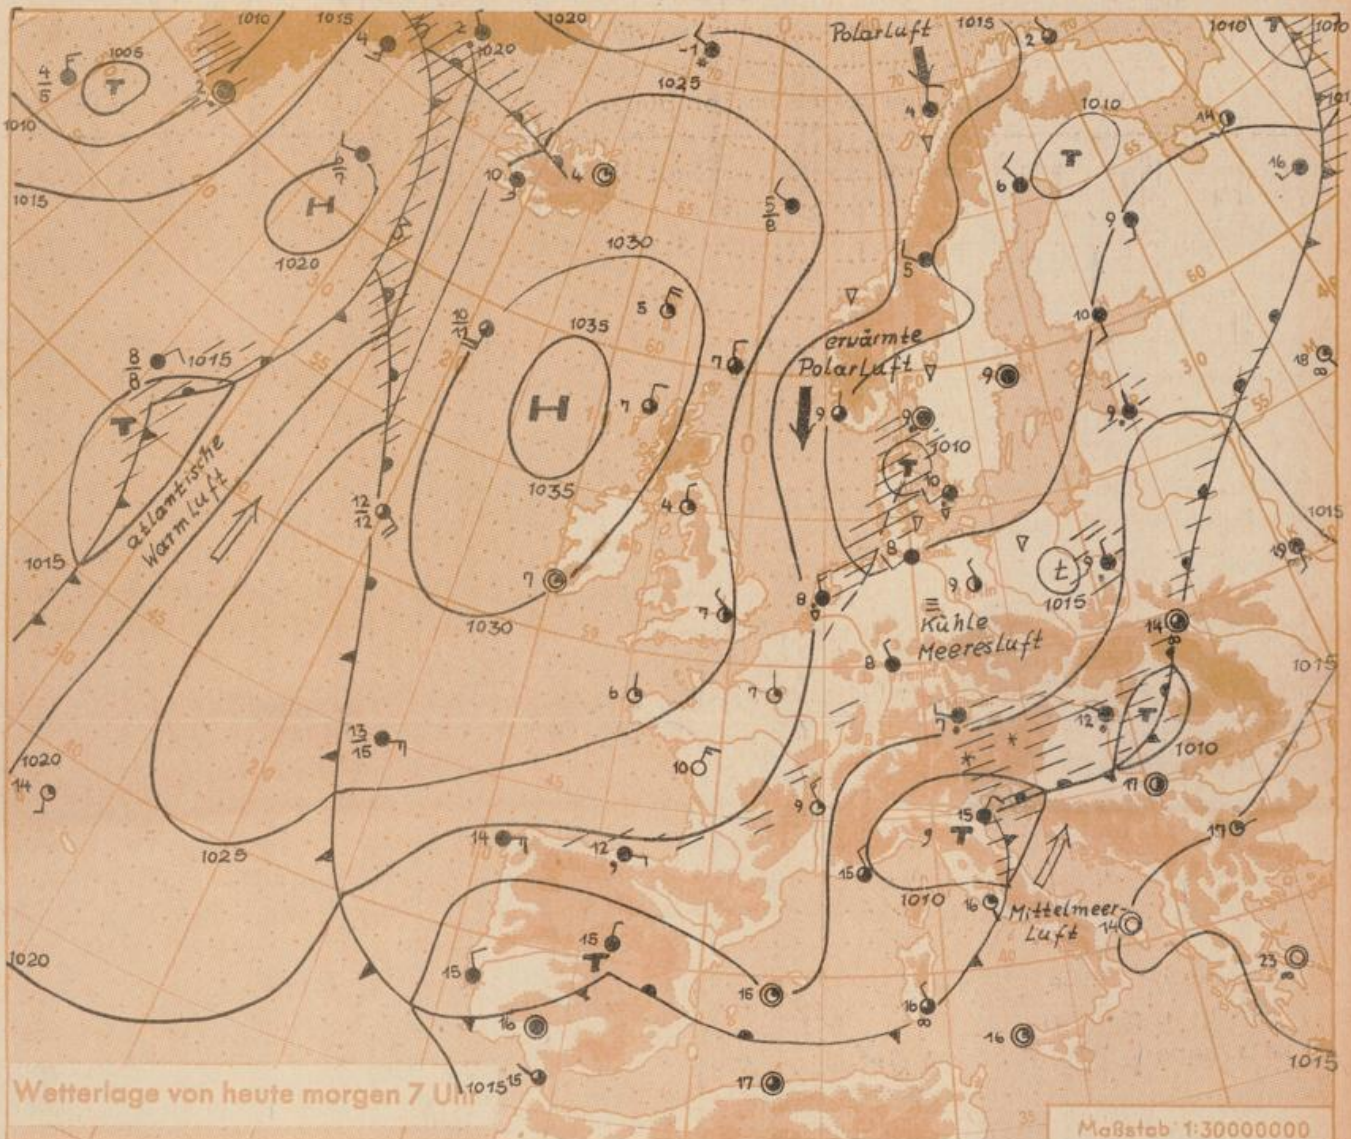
Polarluft

ervärmte Polarluft

atlantische Warmluft

Kühle Meeresluft

Mittelmeer-Luft

H

H

T

T

T

T

T

T

t

1005
1010
1015
1020
1025
1030
1035
1035
1030
1025
1020
1020
1015
1015
1010
1010
1010
1015
1015
1015
1015
1010
1010
1020
1015
1015

Wetterlage von heute morgen 7 Uhr

Maßstab 1:30000000